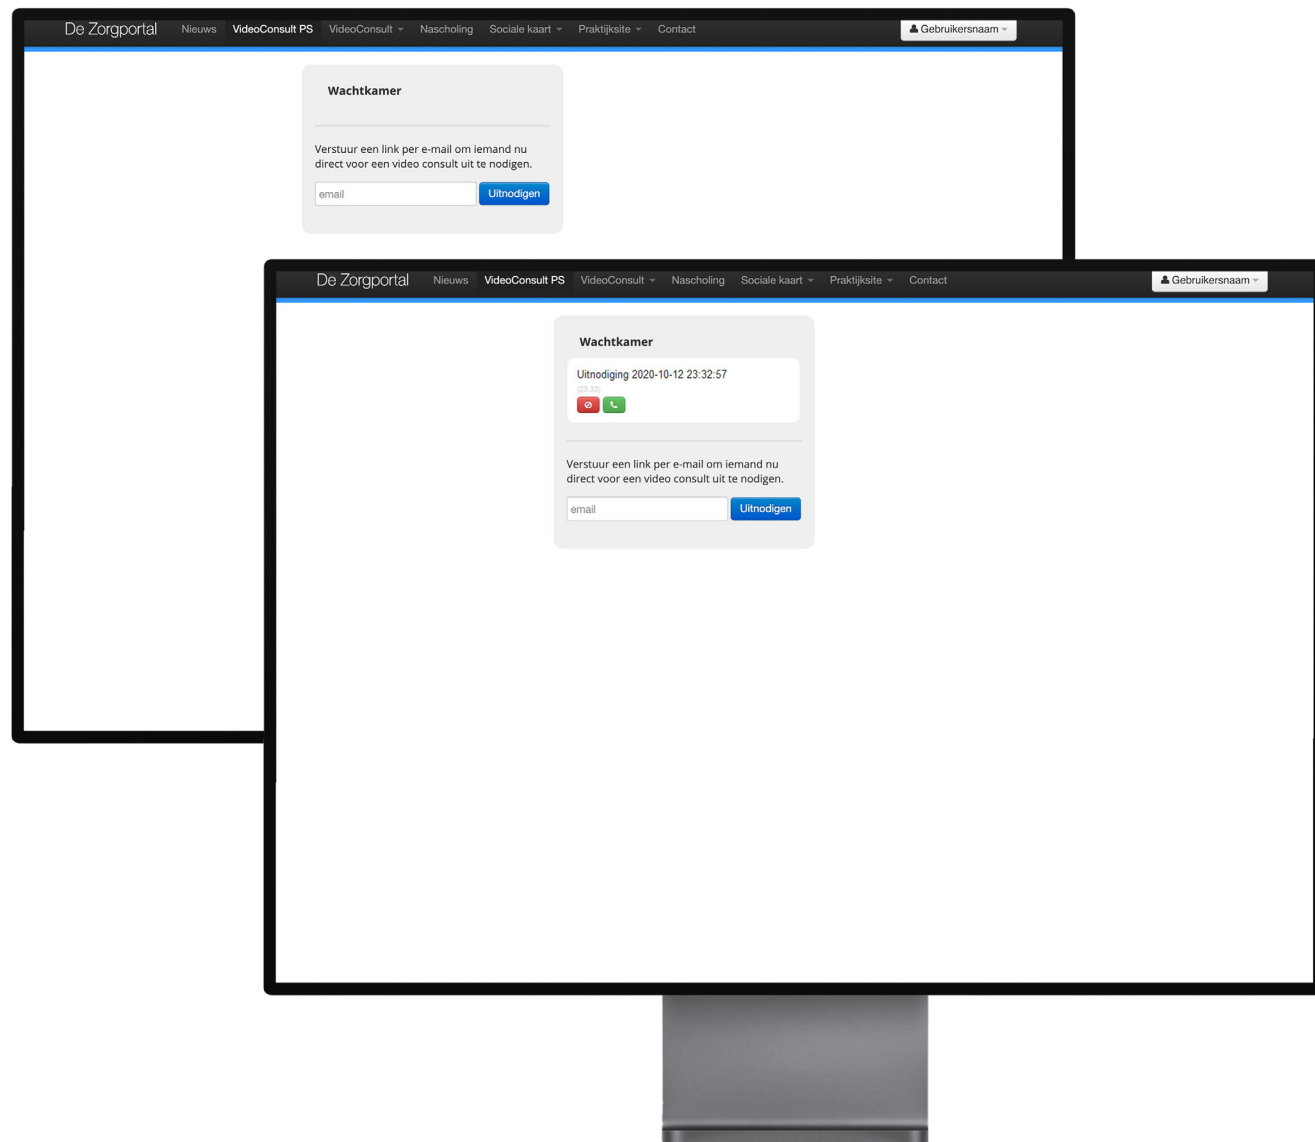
De Zorgportal Nieuws VideoConsult PS VideoConsult Nascholing Sociale kaart Praktijksite Contact Gebruikersnaam

Wachtkamer

Verstuur een link per e-mail om iemand nu direct voor een video consult uit te nodigen.

email Uitnodigen

De Zorgportal Nieuws VideoConsult PS VideoConsult Nascholing Sociale kaart Praktijksite Contact Gebruikersnaam

Wachtkamer

Uitnodiging 2020-10-12 23:32:57

(23:33)

Verstuur een link per e-mail om iemand nu direct voor een video consult uit te nodigen.

email Uitnodigen